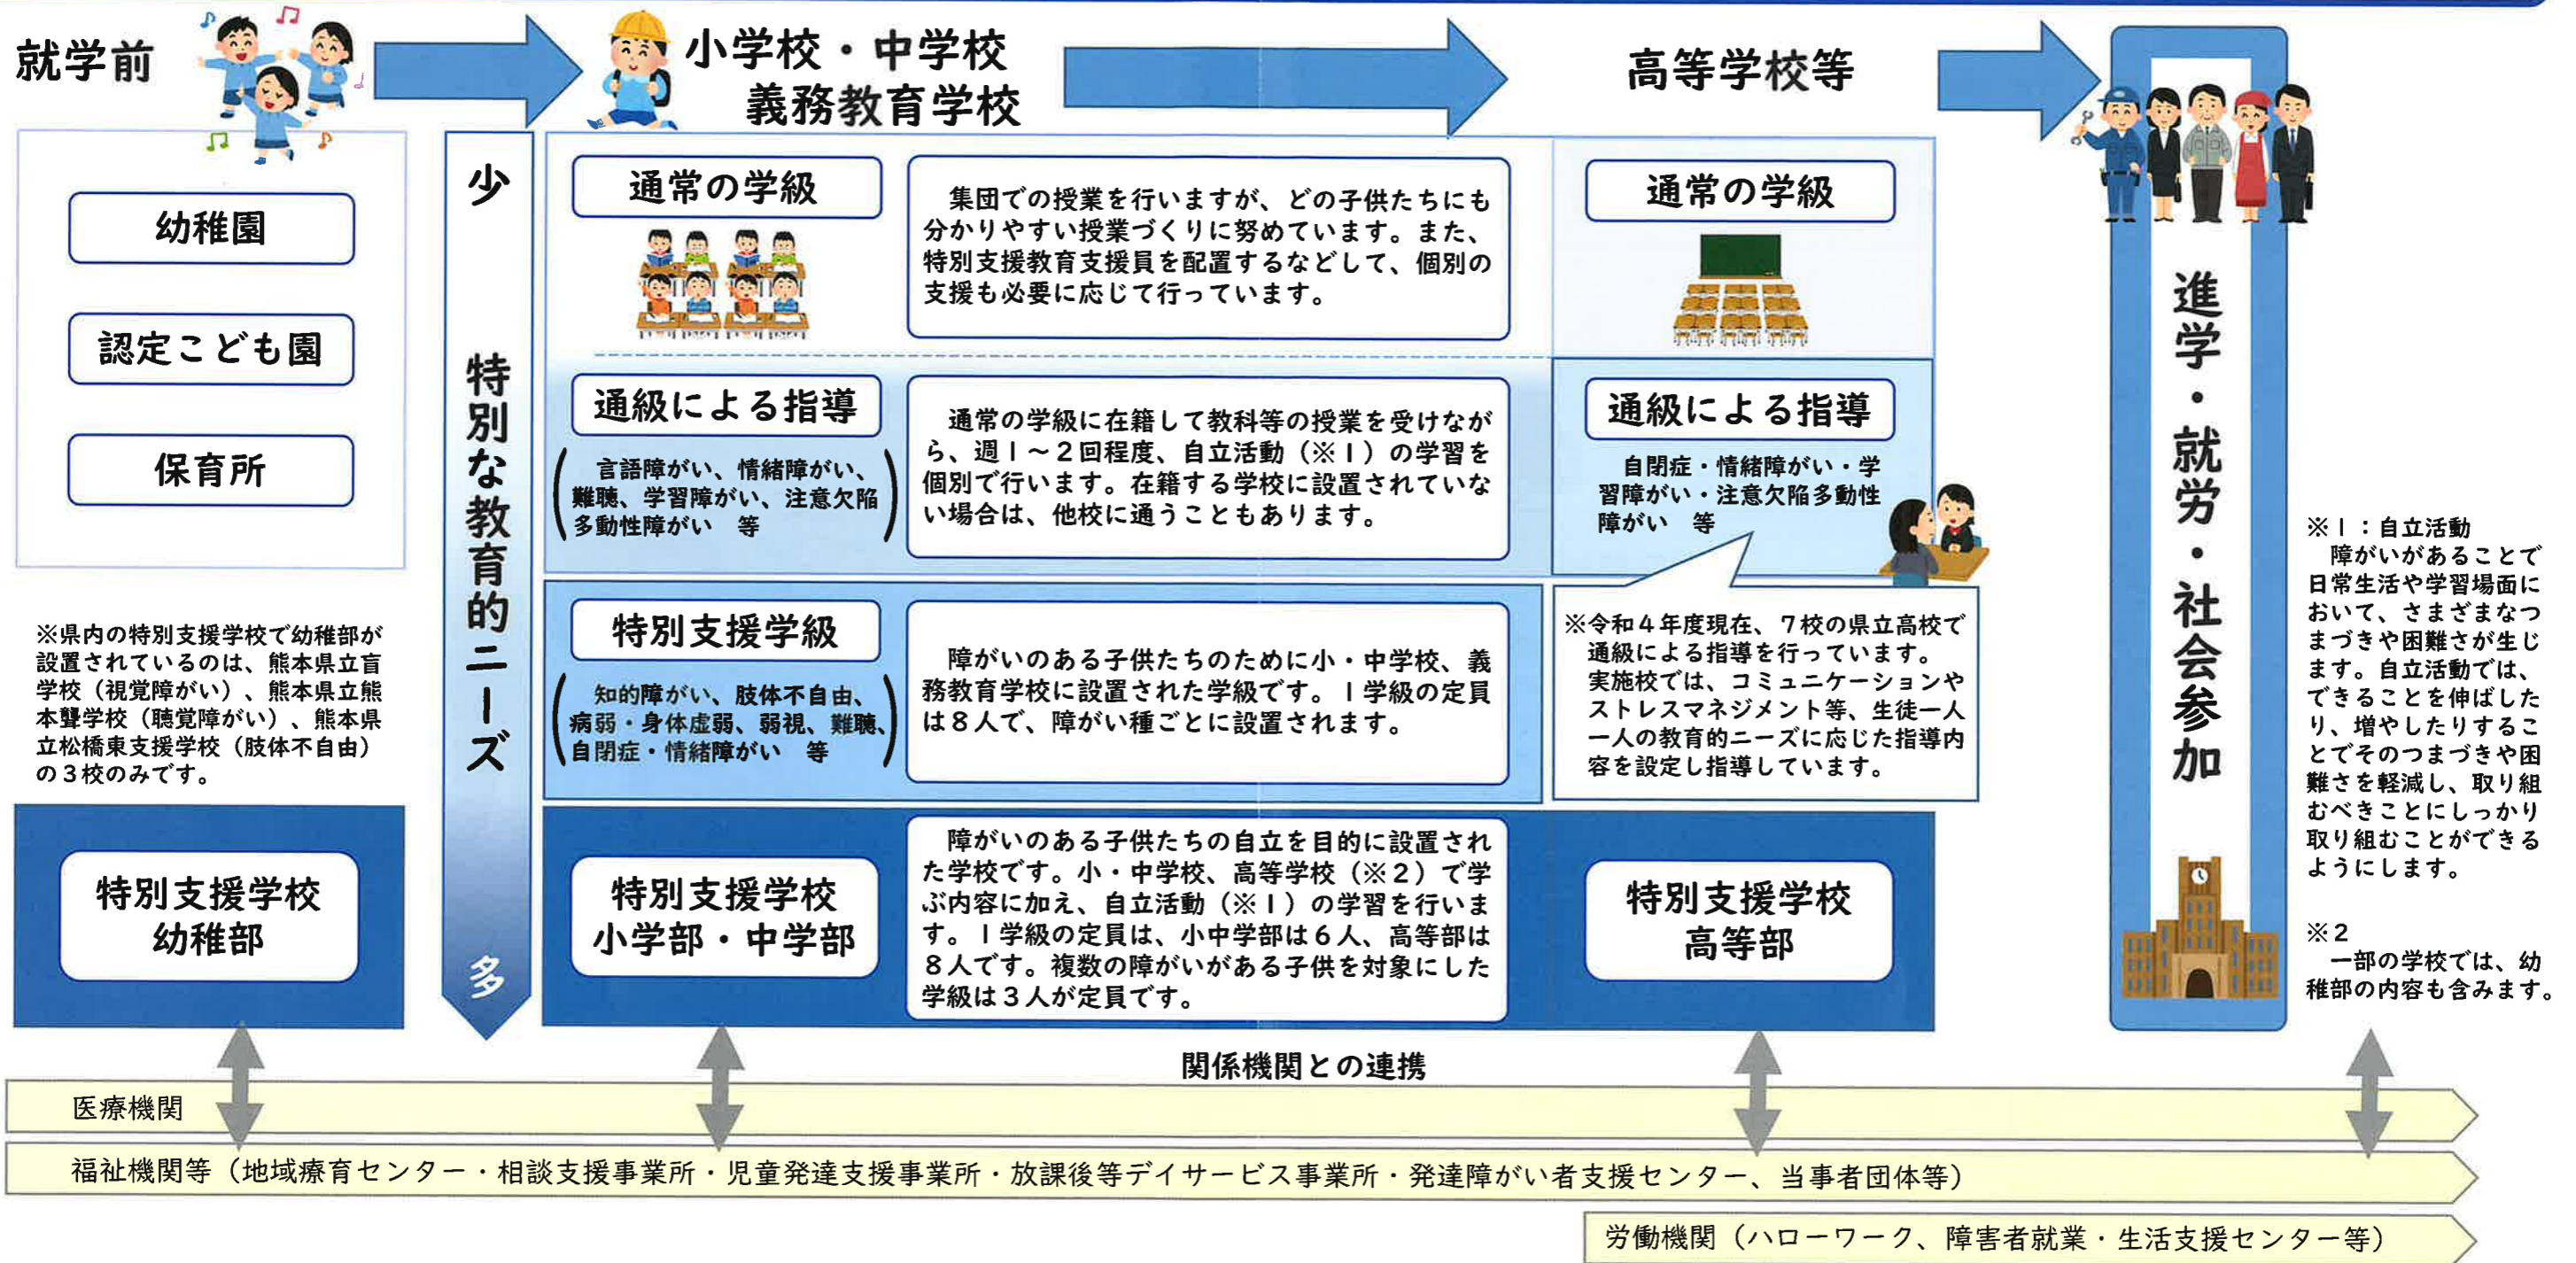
就学前

小学校・中学校
義務教育学校

高等学校等

幼稚園

認定こども園

保育所

※県内の特別支援学校で幼稚部が設置されているのは、熊本県立盲学校（視覚障がい）、熊本県立熊本聾学校（聴覚障がい）、熊本県立松橋東支援学校（肢体不自由）の３校のみです。

特別支援学校
幼稚部

少

特別な教育的ニーズ

多

通常の学級

集団での授業を行いますが、どの子供たちにも分かりやすい授業づくりに努めています。また、特別支援教育支援員を配置するなどして、個別の支援も必要に応じて行っています。

通常の学級

通級による指導

（言語障がい、情緒障がい、難聴、学習障がい、注意欠陥多動性障がい　等）

通常の学級に在籍して教科等の授業を受けながら、週１～２回程度、自立活動（※１）の学習を個別で行います。在籍する学校に設置されていない場合は、他校に通うこともあります。

通級による指導

自閉症・情緒障がい・学習障がい・注意欠陥多動性障がい　等

特別支援学級

（知的障がい、肢体不自由、病弱・身体虚弱、弱視、難聴、自閉症・情緒障がい　等）

障がいのある子供たちのために小・中学校、義務教育学校に設置された学級です。１学級の定員は８人で、障がい種ごとに設置されます。

※令和４年度現在、７校の県立高校で通級による指導を行っています。実施校では、コミュニケーションやストレスマネジメント等、生徒一人一人の教育的ニーズに応じた指導内容を設定し指導しています。

特別支援学校
小学部・中学部

障がいのある子供たちの自立を目的に設置された学校です。小・中学校、高等学校（※２）で学ぶ内容に加え、自立活動（※１）の学習を行います。１学級の定員は、小中学部は６人、高等部は８人です。複数の障がいがある子供を対象にした学級は３人が定員です。

特別支援学校
高等部

進学・就労・社会参加

※１：自立活動
障がいがあることで日常生活や学習場面において、さまざまなつまづきや困難さが生じます。自立活動では、できることを伸ばしたり、増やしたりすることでそのつまづきや困難さを軽減し、取り組むべきことにしっかり取り組むことができるようにします。

※２
一部の学校では、幼稚部の内容も含みます。

関係機関との連携

医療機関

福祉機関等（地域療育センター・相談支援事業所・児童発達支援事業所・放課後等デイサービス事業所・発達障がい者支援センター、当事者団体等）

労働機関（ハローワーク、障害者就業・生活支援センター等）